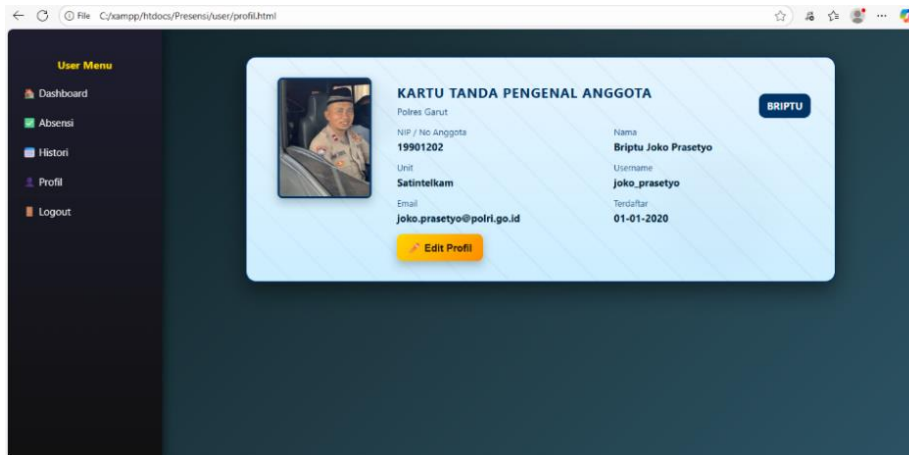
File C:/xampp/htdocs/Presensi/user/profil.html

User Menu
Dashboard
Absensi
Histori
Profil
Logout

KARTU TANDA PENGENAL ANGGOTA
Polres Garut
BRIPTU
NIP / No Anggota
19901202
Nama
Briptu Joko Prasetyo
Unit
Satintelkam
Username
joko_prasetyo
Email
joko.prasetyo@polri.go.id
Terdaftar
01-01-2020
Edit Profil